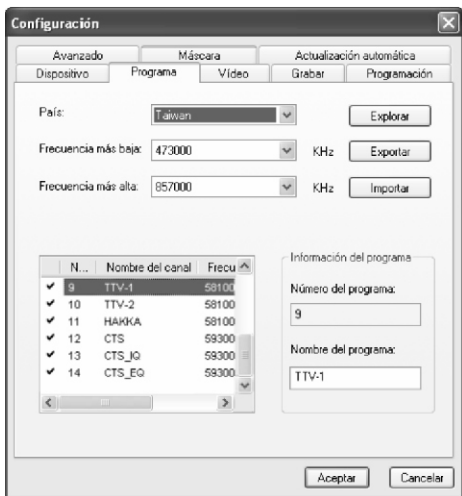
Configuración

Avanzado | Máscara | Actualización automática
Dispositivo | Programa | Vídeo | Grabar | Programación

País: Taiwan
Explorar

Frecuencia más baja: 473000 KHz
Exportar

Frecuencia más alta: 857000 KHz
Importar

| | N... | Nombre del canal | Frecu |
|---|---|---|---|
| ✔ | 9 | TTV-1 | 58100 |
| ✔ | 10 | TTV-2 | 58100 |
| ✔ | 11 | HAKKA | 58100 |
| ✔ | 12 | CTS | 59300 |
| ✔ | 13 | CTS_IQ | 59300 |
| ✔ | 14 | CTS_EQ | 59300 |

Información del programa
Número del programa:
9
Nombre del programa:
TTV-1

Aceptar
Cancelar